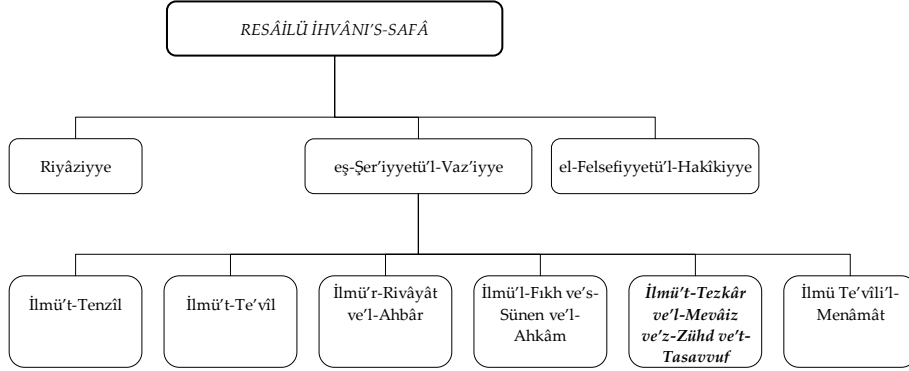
RESÂİLÜ İHVÂNİ'S-SAFÂ

Riyâziyye

eş-Şer'iyyetü'l-Vaz'iyye

el-Felsefiyyetü'l-Hakîkiyye

İlmü't-Tenzîl

İlmü't-Te'vîl

İlmü'r-Rivâyât ve'l-Ahbâr

İlmü'l-Fıkh ve's-Sünen ve'l-Ahkâm

İlmü't-Tezkâr ve'l-Mevâiz ve'z-Zühd ve't-Tasavvuf

İlmü Te'vîli'l-Menâmât